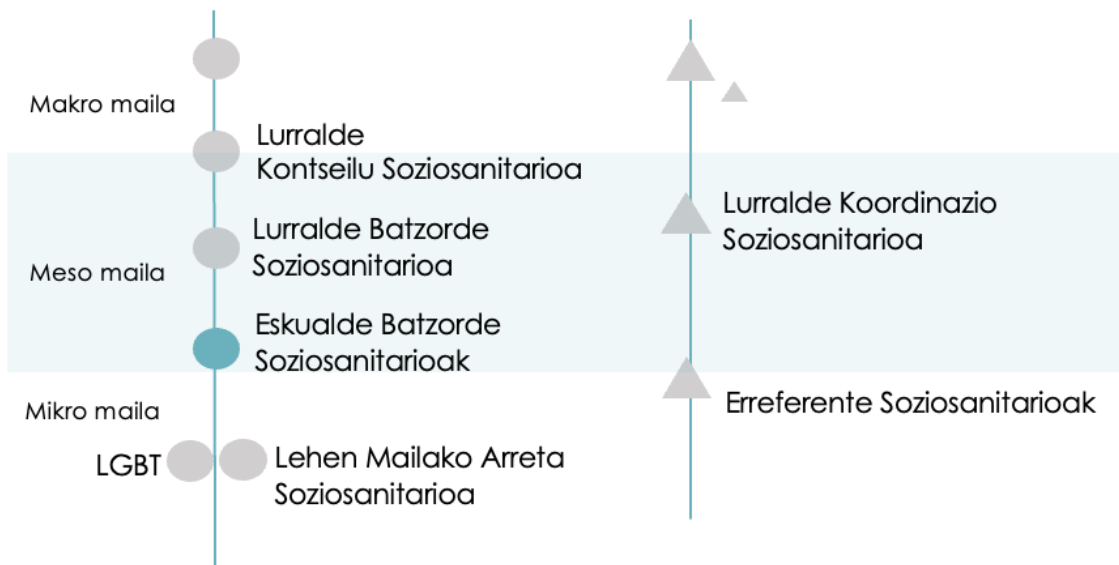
Makro maila

Lurralde Kontseilu Soziosanitarioa

Meso maila

Lurralde Batzorde Soziosanitarioa

Eskualde Batzorde Soziosanitarioak

Mikro maila

LGBT

Lehen Mailako Arreta Soziosanitarioa

Lurralde Koordinazio Soziosanitarioa

Erreferente Soziosanitarioak